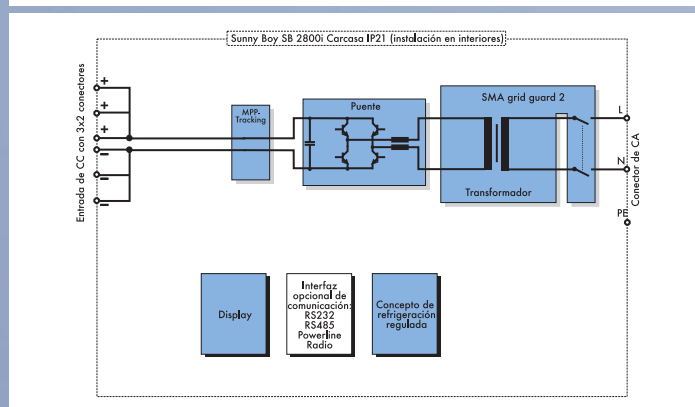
Sunny Boy SB 2800i Carcasa IP21 (instalación en interiores)

Entrada de CC con 3x2 conectores

+
+
+
−
−
−

MPP-Tracking

Puente

SMA grid guard 2

Transformador

L

N

PE

Conector de CA

Display

Interfaz opcional de comunicación: RS232 RS485 Powerline Radio

Concepto de refrigeración regulada